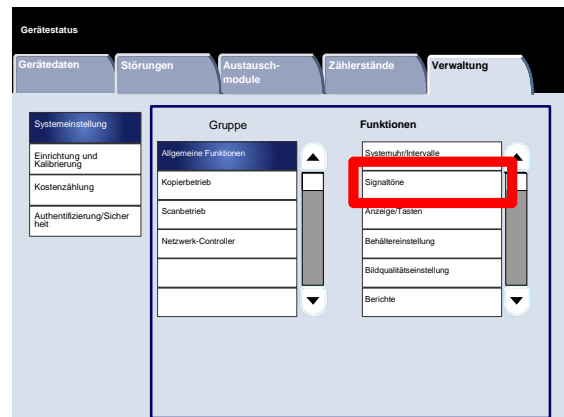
Gerätestatus

Gerätedaten

Störungen

Austauschmodule

Zählerstände

Verwaltung

Systemeinstellung

Einrichtung und Kalibrierung

Kostenzählung

Authentifizierung/Sicherheit

Gruppe

Allgemeine Funktionen

Kopierbetrieb

Scanbetrieb

Netzwerk-Controller

Funktionen

Systemuhr/Intervalle

Signaltöne

Anzeige/Tasten

Behältereinstellung

Bildqualitätseinstellung

Berichte